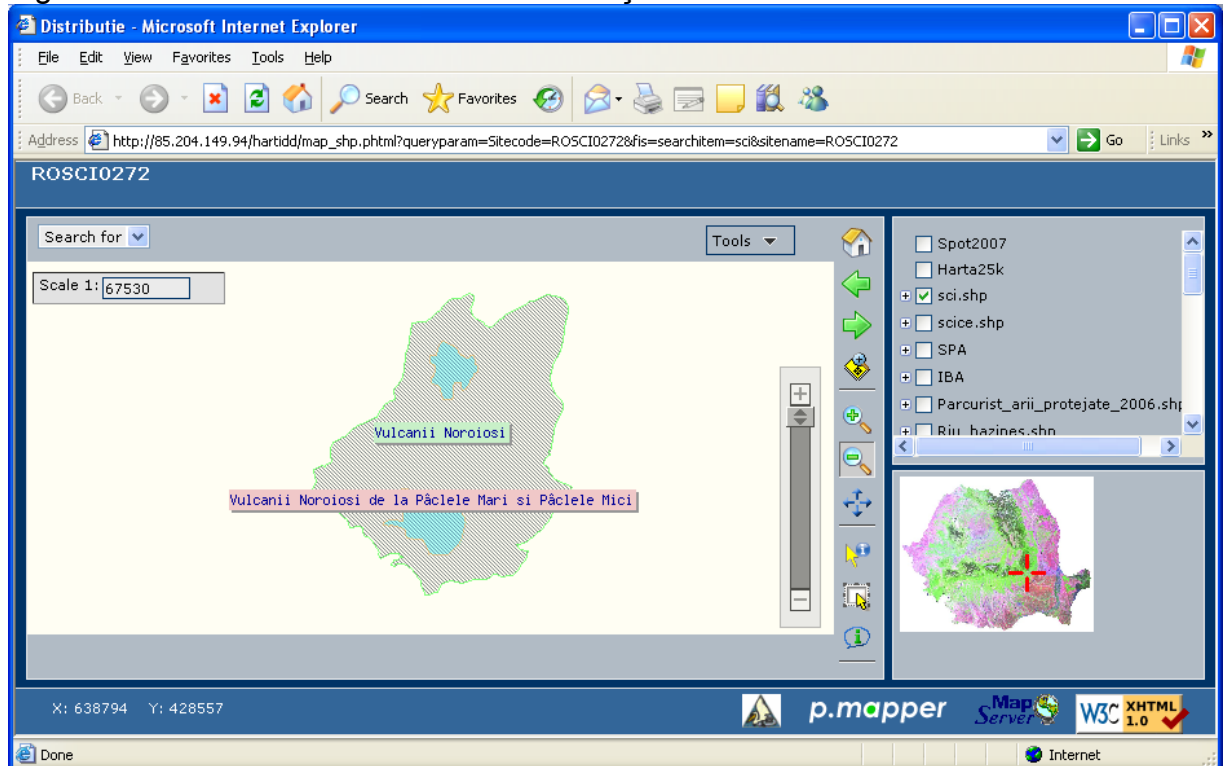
Distributie - Microsoft Internet Explorer

File Edit View Favorites Tools Help

Back Search Favorites

Address http://85.204.149.94/hartidd/map_shp.phtml?queryparam=Sitecode=ROSCI0272&fis=searchitem=sci&sitename=ROSCI0272 Go Links

ROSCI0272

Search for

Tools

Scale 1: 67530

Vulcanii Noroiosi

Vulcanii Noroiosi de la Pâclele Mari si Pâclele Mici

Spot2007
Harta25k
sci.shp
scice.shp
SPA
IBA
Parcurist_arii_protejate_2006.shp
Riu_bazines.shp

X: 638794 Y: 428557

p.mapper

Map Server

W3C XHTML 1.0

Done

Internet